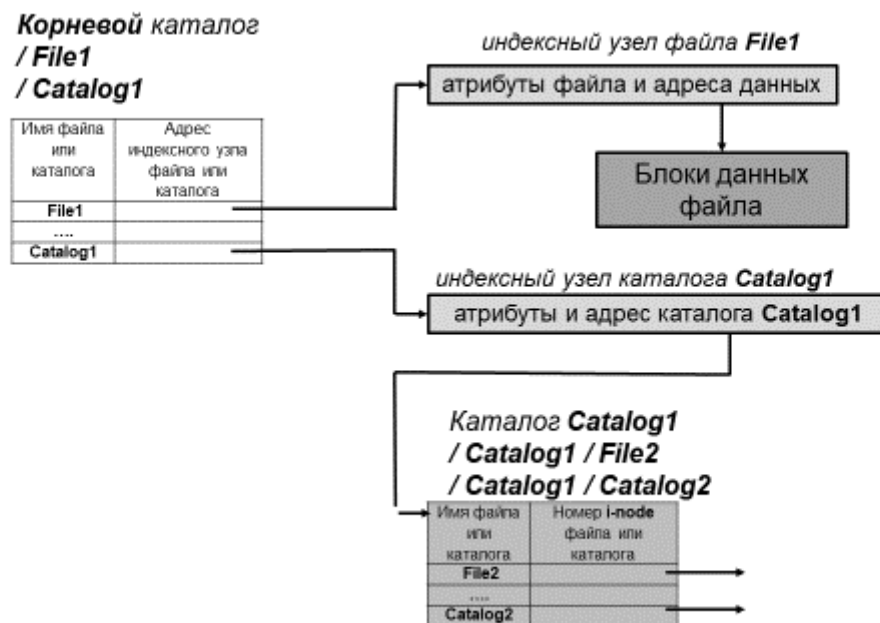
**Корневой** каталог
/ File1
/ Catalog1

| Имя файла или каталога | Адрес индексного узла файла или каталога |
|---|---|
| File1 | |
| .... | |
| Catalog1 | |

индексный узел файла **File1**

атрибуты файла и адреса данных

Блоки данных файла

индексный узел каталога **Catalog1**

атрибуты и адрес каталога **Catalog1**

Каталог **Catalog1**
/ Catalog1 / File2
/ Catalog1 / Catalog2

| Имя файла или каталога | Номер **i-node** файла или каталога |
|---|---|
| File2 | |
| .... | |
| Catalog2 | |